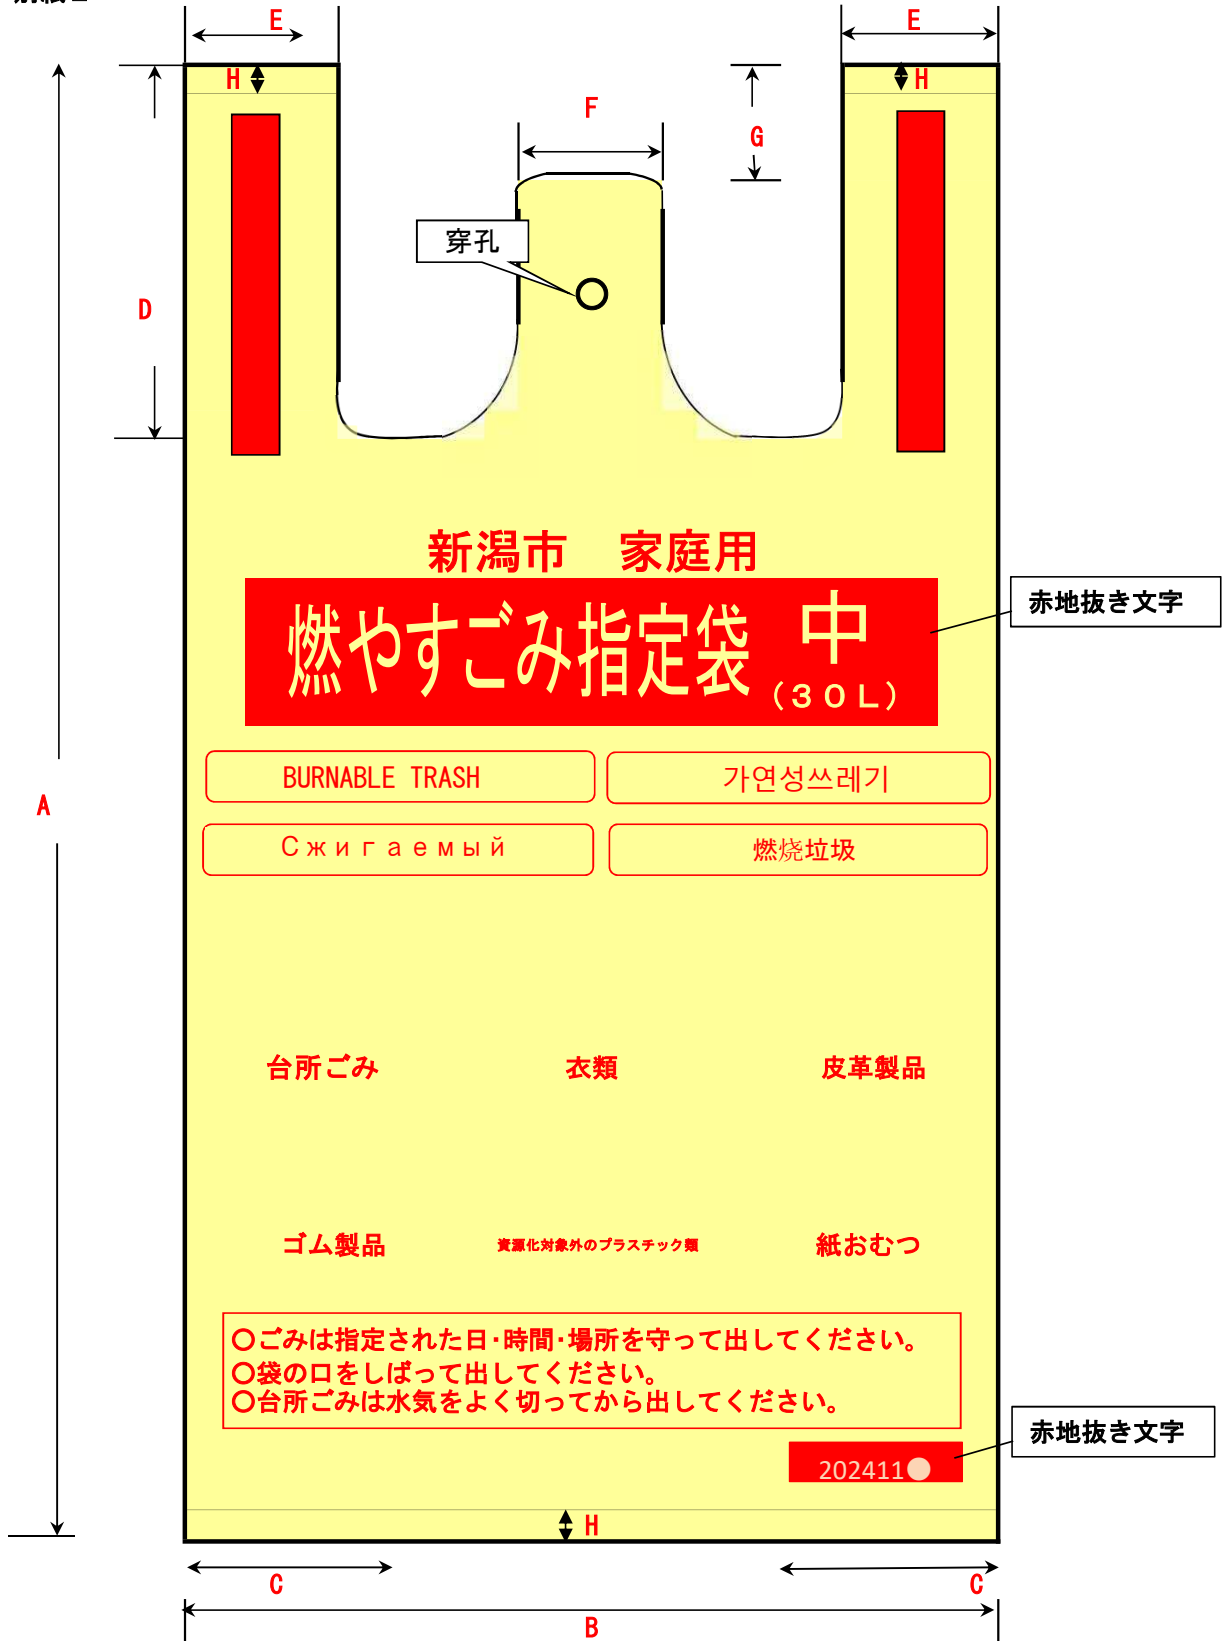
E
E
H
H
F
G
穿孔
D
A
新潟市　家庭用
燃やすごみ指定袋　中
（３０Ｌ）
赤地抜き文字
BURNABLE TRASH
가연성쓰레기
Сжигаемый
燃烧垃圾
台所ごみ
衣類
皮革製品
ゴム製品
資源化対象外のプラスチック類
紙おむつ
○ごみは指定された日･時間･場所を守って出してください。
○袋の口をしばって出してください。
○台所ごみは水気をよく切ってから出してください。
赤地抜き文字
202411
H
C
C
B